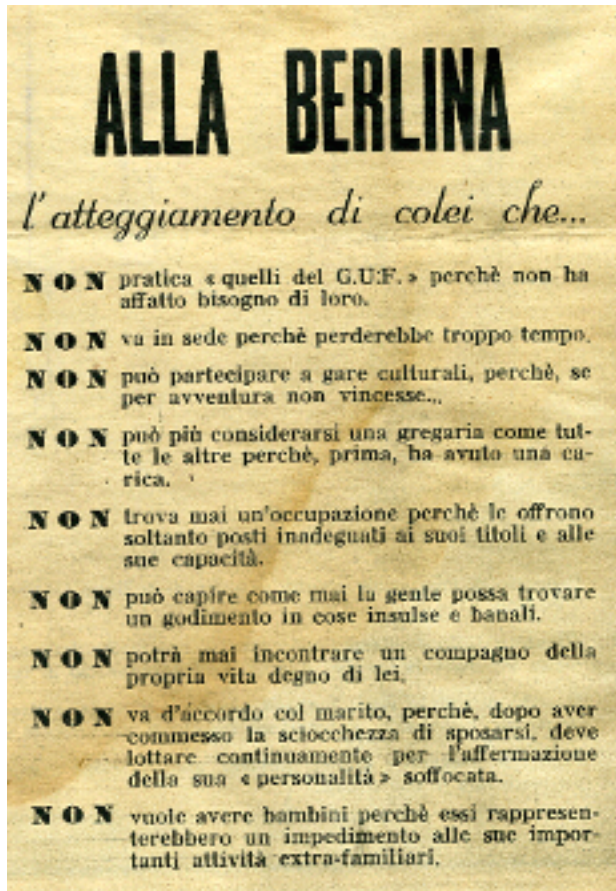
ALLA BERLINA

l'atteggiamento di colei che...

NON pratica «quelli del G.U.F.» perchè non ha affatto bisogno di loro.

NON va in sede perchè perderebbe troppo tempo.

NON può partecipare a gare culturali, perchè, se per avventura non vincesse...

NON può più considerarsi una gregaria come tutte le altre perchè, prima, ha avuto una carica.

NON trova mai un'occupazione perchè le offrono soltanto posti inadeguati ai suoi titoli e alle sue capacità.

NON può capire come mai la gente possa trovare un godimento in cose insulse e banali.

NON potrà mai incontrare un compagno della propria vita degno di lei.

NON va d'accordo col marito, perchè, dopo aver commesso la sciocchezza di sposarsi, deve lottare continuamente per l'affermazione della sua «personalità» soffocata.

NON vuole avere bambini perchè essi rappresenterebbero un impedimento alle sue importanti attività extra-familiari.